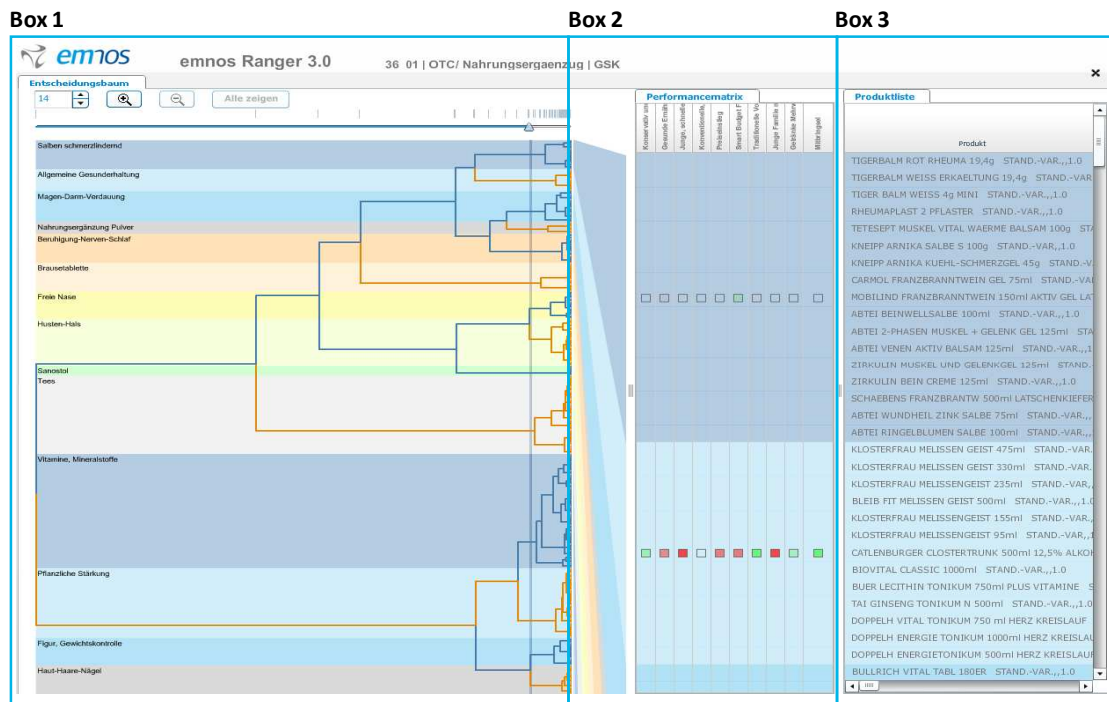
Box 1

Box 2

Box 3

emnos

emnos Ranger 3.0

36 01 | OTC/ Nahrungsergaenzug | GSK

×

Entscheidungsbaum

14

Alle zeigen

Salben schmerzlindernd

Allgemeine Gesundherhaltung

Magen-Darm-Verdauung

Nahrungsergänzung Pulver

Beruhigung-Nerven-Schlaf

Brausetablette

Freie Nase

Husten-Hals

Sanostol

Tees

Vitamine, Mineralstoffe

Pflanzliche Stärkung

Figur, Gewichtskontrolle

Haut-Haare-Nägel

Performancematrix

Konservativ

Gesunde Ernähr

Junge, schnelle

Konventionelle

Preiseinstieg

Smart Budget

Traditionelle

Junge Familie

Gebildete

Mittelingel

Produktliste

Produkt

TIGERBALM ROT RHEUMA 19,4g STAND.-VAR.,,1.0

TIGERBALM WEISS ERKAELTUNG 19,4g STAND.-VAR

TIGER BALM WEISS 4g MINI STAND.-VAR.,,1.0

RHEUMAPLAST 2 PFLASTER STAND.-VAR.,,1.0

TETESEPT MUSKEL VITAL WAERME BALSAM 100g ST

KNEIPP ARNIKA SALBE S 100g STAND.-VAR.,,1.0

KNEIPP ARNIKA KUEHL-SCHMERZGEL 45g STAND.-V

CARMOL FRANZBRANNTWEIN GEL 75ml STAND.-VAR

MOBILIND FRANZBRANNTWEIN 150ml AKTIV GEL LA

ABTEI BEINWELLSALBE 100ml STAND.-VAR.,,1.0

ABTEI 2-PHASEN MUSKEL + GELENK GEL 125ml STA

ABTEI VENEN AKTIV BALSAM 125ml STAND.-VAR.,,1

ZIRKULIN MUSKEL UND GELENKGEL 125ml STAND.

ZIRKULIN BEIN CREME 125ml STAND.-VAR.,,1.0

SCHAEBENS FRANZBRANNTW 500ml LATSCHENKIEFER

ABTEI WUNDHEIL ZINK SALBE 75ml STAND.-VAR.,

ABTEI RINGELBLUMEN SALBE 100ml STAND.-VAR.,

KLOSTERFRAU MELISSEN GEIST 475ml STAND.-VAR.

KLOSTERFRAU MELISSEN GEIST 330ml STAND.-VAR.

KLOSTERFRAU MELISSENGEIST 235ml STAND.-VAR.,

BLEIB FIT MELISSEN GEIST 500ml STAND.-VAR.,,1.0

KLOSTERFRAU MELISSENGEIST 155ml STAND.-VAR.,

KLOSTERFRAU MELISSENGEIST 95ml STAND.-VAR.,,

CATLENBURGER CLOSTERTRUNK 500ml 12,5% ALKO

BIOVITAL CLASSIC 1000ml STAND.-VAR.,,1.0

BUER LECITHIN TONIKUM 750ml PLUS VITAMINE S

TAI GINSENG TONIKUM N 500ml STAND.-VAR.,,1.0

DOPPELH VITAL TONIKUM 750 ml HERZ KREISLAUF

DOPPELH ENERGIE TONIKUM 1000ml HERZ KREISLA

DOPPELH ENERGIETONIKUM 500ml HERZ KREISLAU

BULLRICH VITAL TABL 180ER STAND.-VAR.,,1.0